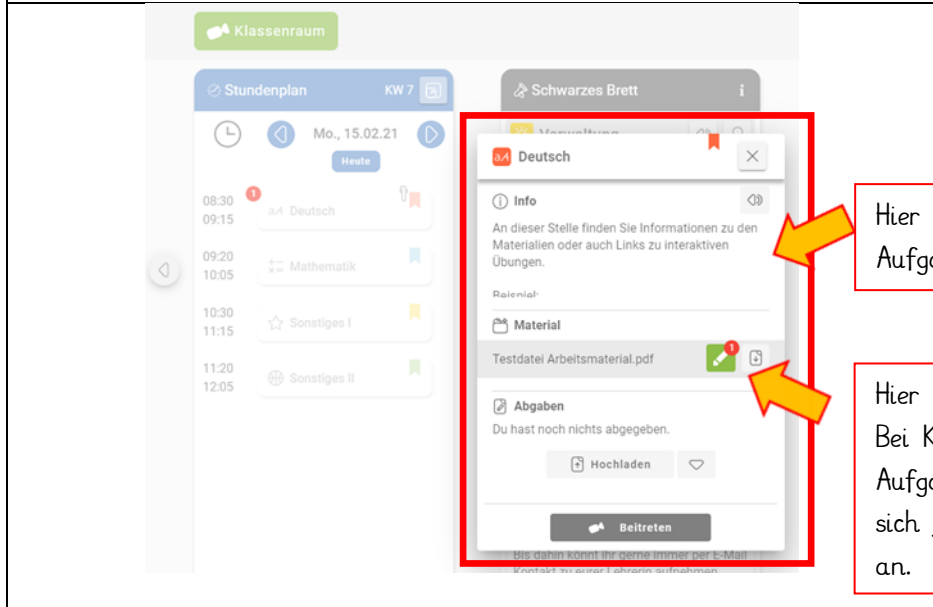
Klassenraum

Stundenplan KW 7

Mo., 15.02.21

Heute

08:30 09:15 1 Deutsch

09:20 10:05 Mathematik

10:30 11:15 Sonstiges I

11:20 12:05 Sonstiges II

Schwarzes Brett

Verwaltung

Deutsch

Info

An dieser Stelle finden Sie Informationen zu den Materialien oder auch Links zu interaktiven Übungen.

Beispiel:

Material

Testdatei Arbeitsmaterial.pdf 1

Abgaben

Du hast noch nichts abgegeben.

Hochladen

Beitreten

Bis dahin könnt ihr gerne immer per E-Mail Kontakt zu eurer Lehrerin aufnehmen.

Hier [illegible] Aufga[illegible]

Hier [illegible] Bei K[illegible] Aufga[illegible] sich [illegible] an.